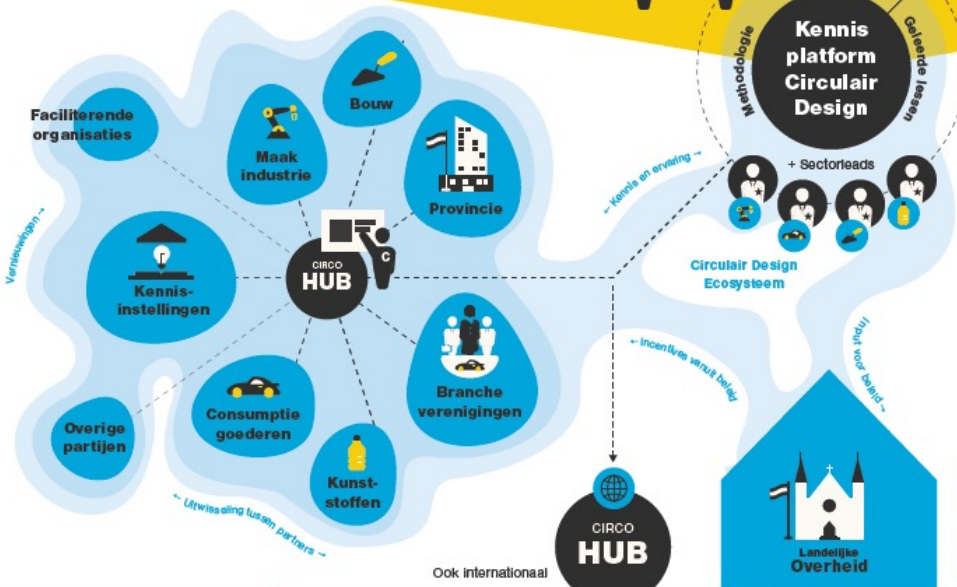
Kennis platform Circulair Design

Methodologie

Geleerde lessen

+ Sectorleads

Circulair Design Ecosysteem

← Kennis en ervaring →

Faciliterende organisaties

Maak industrie

Bouw

Provincie

Vernieuwingen →

Kennis-instellingen

CIRCO HUB

Branche verenigingen

Consumptie goederen

Overige partijen

Kunst-stoffen

← Uitwisseling tussen partners →

← Incentives vanuit beleid

Input voor beleid →

CIRCO HUB

Ook internationaal

Landelijke Overheid